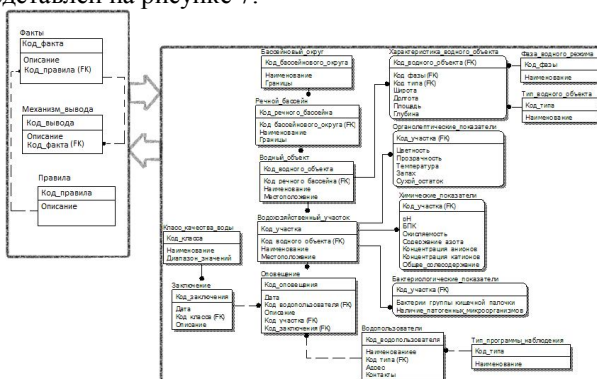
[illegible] представлен на рисунке 7.

Факты
Код_факта
Описание
Код_правила (FK)

Механизм_вывода
Код_вывода
Описание
Код_факта (FK)

Правила
Код_правила
Описание

Бассейновый_округ
Код_бассейнового_округа
Наименование
Границы

Речной_бассейн
Код_речного_бассейна
Код_бассейнового_округа (FK)
Наименование
Границы

Водный_объект
Код_водного_объекта
Код_речного_бассейна (FK)
Наименование
Местоположение

Водохозяйственный_участок
Код_участка
Код_водного_объекта (FK)
Наименование
Местоположение

Характеристика_водного_объекта
Код_водного_объекта (FK)
Код_фазы (FK)
Код_типа (FK)
Широта
Долгота
Площадь
Глубина

Фаза_водного_режима
Код_фазы
Наименование

Тип_водного_объекта
Код_типа
Наименование

Органолептические_показатели
Код_участка (FK)
Цветность
Прозрачность
Температура
Запах
Сухой_остаток

Химические_показатели
Код_участка (FK)
pH
БПК
Окисляемость
Содержание_азота
Концентрация_анионов
Концентрация_катионов
Общее_солесодержание

Бактериологические_показатели
Код_участка (FK)
Бактерии_группы_кишечной_палочки
Наличие_патогенных_микроорганизмов

Класс_качества_воды
Код_класса
Наименование
Диапазон_значений

Заключение
Код_заключения
Дата
Код_класса (FK)
Описание

Оповещение
Код_оповещения
Дата
Код_водопользователя (FK)
Описание
Код_участка (FK)
Код_заключения (FK)

Водопользователи
Код_водопользователя
Наименование
Код_типа (FK)
Адрес
Контакты

Тип_программы_наблюдения
Код_типа
Наименование